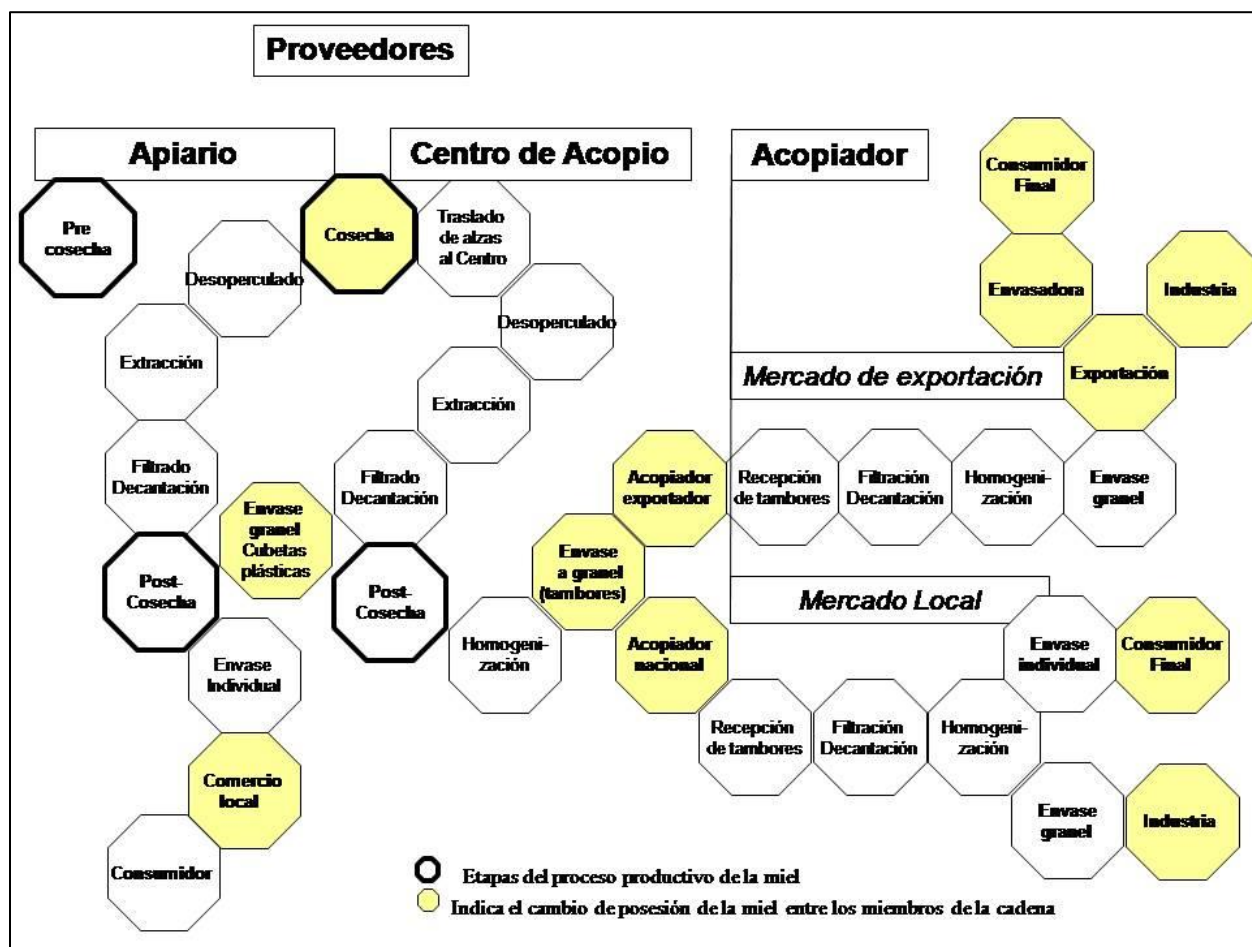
Proveedores

Apiario

Centro de Acopio

Acopiador

Consumidor Final

Pre cosecha

Cosecha

Traslado de alzas al Centro

Desoperculado

Envasadora

Industria

Desoperculado

Extracción

Mercado de exportación

Exportación

Extracción

Filtrado Decantación

Acopiador exportador

Recepción de tambores

Filtración Decantación

Homogeni-zación

Envase granel

Filtrado Decantación

Envase granel Cubetas plásticas

Envase a granel (tambores)

Post-Cosecha

Post-Cosecha

Mercado Local

Homogeni-zación

Acopiador nacional

Envase individual

Consumidor Final

Envase Individual

Recepción de tambores

Filtración Decantación

Homogeni-zación

Comercio local

Envase granel

Industria

Consumidor

Etapas del proceso productivo de la miel

Indica el cambio de posesión de la miel entre los miembros de la cadena